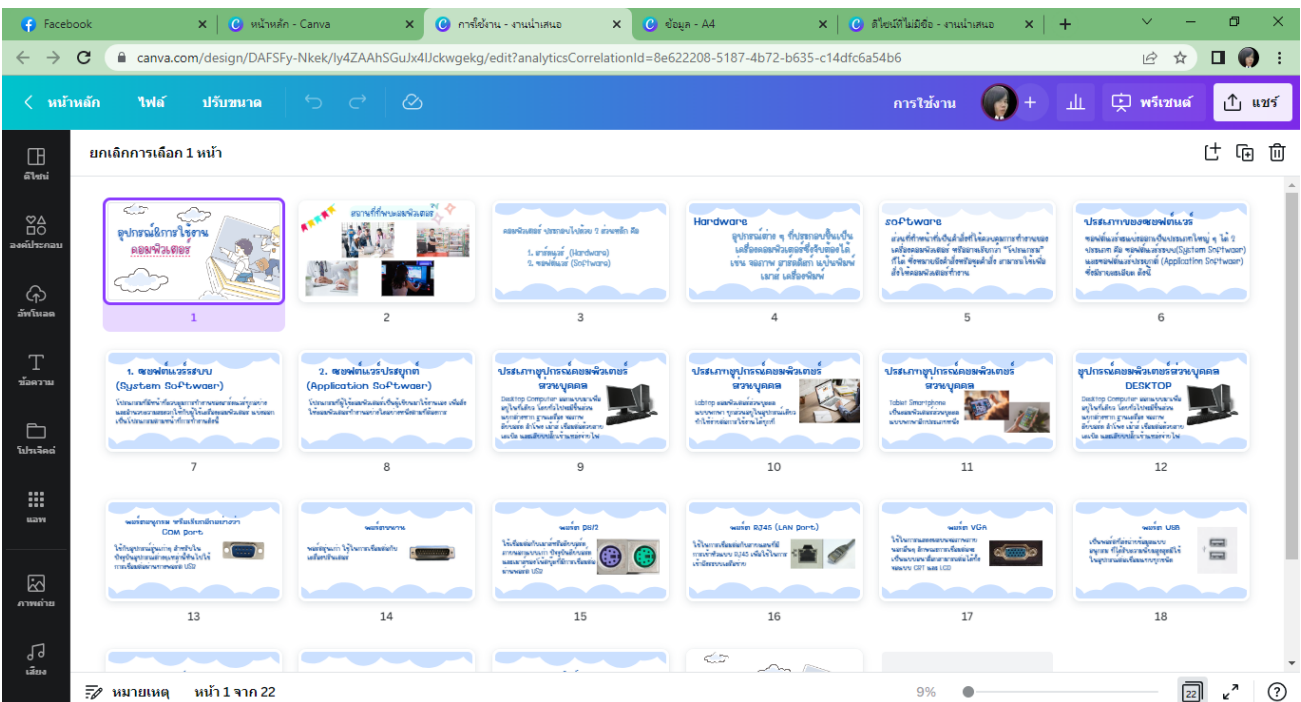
Facebook
หน้าหลัก - Canva
การใช้งาน - งานนำเสนอ
ข้อมูล - A4
สไลด์ที่ไม่มีชื่อ - งานนำเสนอ

canva.com/design/DAFSFy-Nkek/ly4ZAAhSGuJx4lJckwgekg/edit?analyticsCorrelationId=8e622208-5187-4b72-b635-c14dfc6a54b6

หน้าหลัก ไฟล์ ปรับขนาด
การใช้งาน
พรีเซนต์
แชร์

ดีไซน์
องค์ประกอบ
อัพโหลด
ข้อความ
โปรเจกต์
แอพ
ภาพถ่าย
เสียง

ยกเลิกการเลือก 1 หน้า

อุปกรณ์การใช้งานคอมพิวเตอร์
1
สถานที่ที่พบคอมพิวเตอร์
2
คอมพิวเตอร์ ประกอบไปด้วย 2 ส่วนหลัก คือ 1. ฮาร์ดแวร์ (Hardware) 2. ซอฟต์แวร์ (Software)
3
Hardware อุปกรณ์ต่าง ๆ ที่ประกอบขึ้นเป็นเครื่องคอมพิวเตอร์ซึ่งจับต้องได้ เช่น จอภาพ คาร์ดเสียง แป้นพิมพ์ เมาส์ เครื่องพิมพ์
4
software
5
ประเภทของซอฟต์แวร์
6
1. ซอฟต์แวร์ระบบ (System Softwoer)
7
2. ซอฟต์แวร์ประยุกต์ (Application Softwoer)
8
ประเภทอุปกรณ์คอมพิวเตอร์ส่วนบุคคล
9
ประเภทอุปกรณ์คอมพิวเตอร์ส่วนบุคคล
10
ประเภทอุปกรณ์คอมพิวเตอร์ส่วนบุคคล
11
อุปกรณ์คอมพิวเตอร์ส่วนบุคคล DESKTOP
12
COM port
13
14
พอร์ต PS/2
15
พอร์ต RJ45 (LAN Port)
16
พอร์ต VGA
17
พอร์ต USB
18

หมายเหตุ หน้า 1 จาก 22
9%
22